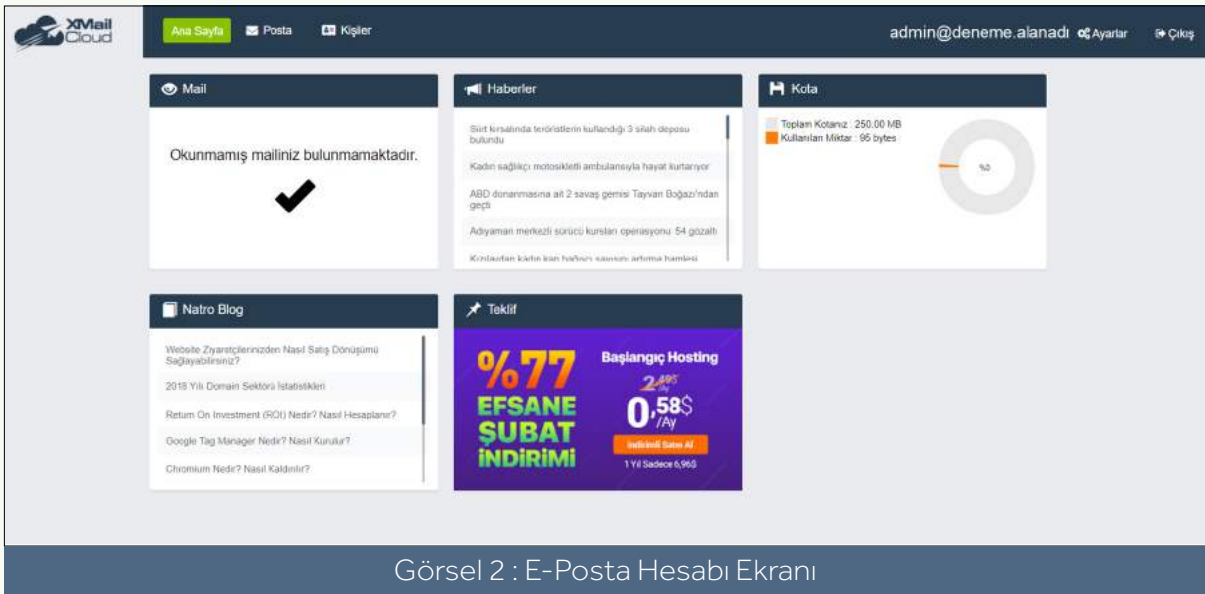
XMail Cloud

Ana Sayfa Posta Kişiler

admin@deneme.alanadı Ayarlar Çıkış

Mail

Okunmamış mailiniz bulunmamaktadır.

Haberler

Siirt kırsalında teröristlerin kullandığı 3 silah deposu bulundu

Kadın sağlıkçı motosikletli ambulansıyla hayat kurtarıyor

ABD donanmasına ait 2 savaş gemisi Tayvan Boğazı'ndan geçti

Adıyaman merkezli sürücü kursları operasyonu: 54 gözaltı

Kızılaydan kadın kan bağışçı sayısını artırma hamlesi

Kota

Toplam Kotanız : 250.00 MB
Kullanılan Miktar : 95 bytes

%0

Natro Blog

Website Ziyaretçilerinizden Nasıl Satış Dönüşümü Sağlayabilirsiniz?

2018 Yılı Domain Sektörü İstatistikleri

Return On Investment (ROI) Nedir? Nasıl Hesaplanır?

Google Tag Manager Nedir? Nasıl Kurulur?

Chromium Nedir? Nasıl Kaldırılır?

Teklif

%77 EFSANE ŞUBAT İNDİRİMİ

Başlangıç Hosting

2,49$ /Ay

0,58$ /Ay

İndirimli Satın Al

1 Yıl Sadece 6,96$

Görsel 2 : E-Posta Hesabı Ekranı